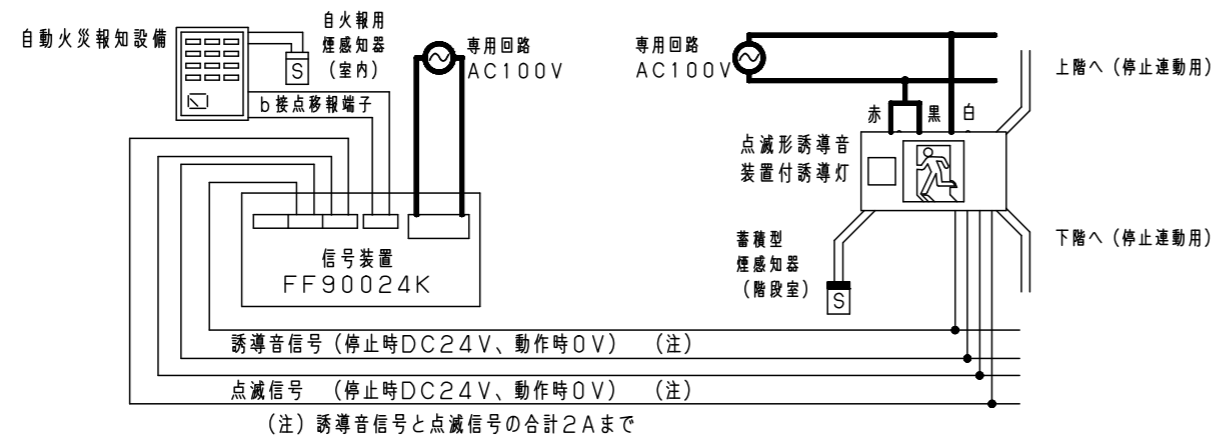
自動火災報知設備

自火報用
煙感知器
(室内)

S

b接点移報端子

専用回路
AC100V

専用回路
AC100V

上階へ(停止連動用)

赤 黒 白

点滅形誘導音
装置付誘導灯

下階へ(停止連動用)

信号装置
FF90024K

蓄積型
煙感知器
(階段室)

S

誘導音信号(停止時DC24V、動作時0V) (注)

点滅信号 (停止時DC24V、動作時0V) (注)

(注)誘導音信号と点滅信号の合計2Aまで